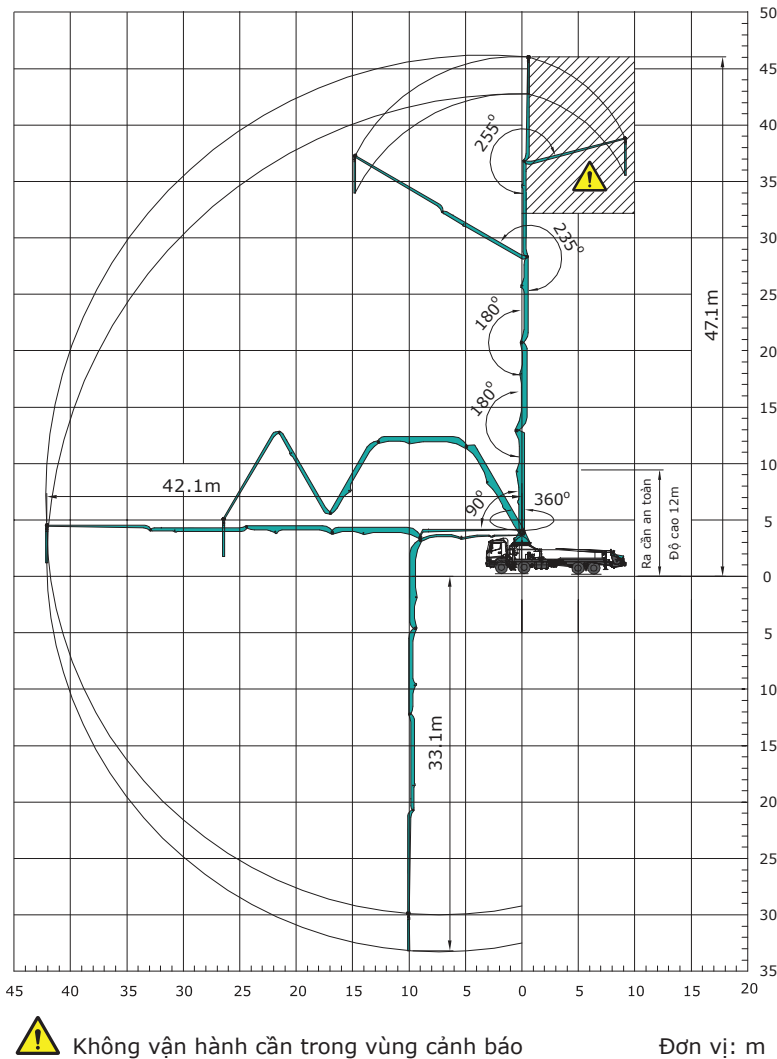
50
45
40
35
30
25
20
15
10
5
0
5
10
15
20
25
30
35

255°
235°
180°
180°
90°
360°
47.1m
42.1m
33.1m
Ra cần an toàn
Độ cao 12m

45 40 35 30 25 20 15 10 5 0 5 10 15 20

Không vận hành cần trong vùng cảnh báo

Đơn vị: m